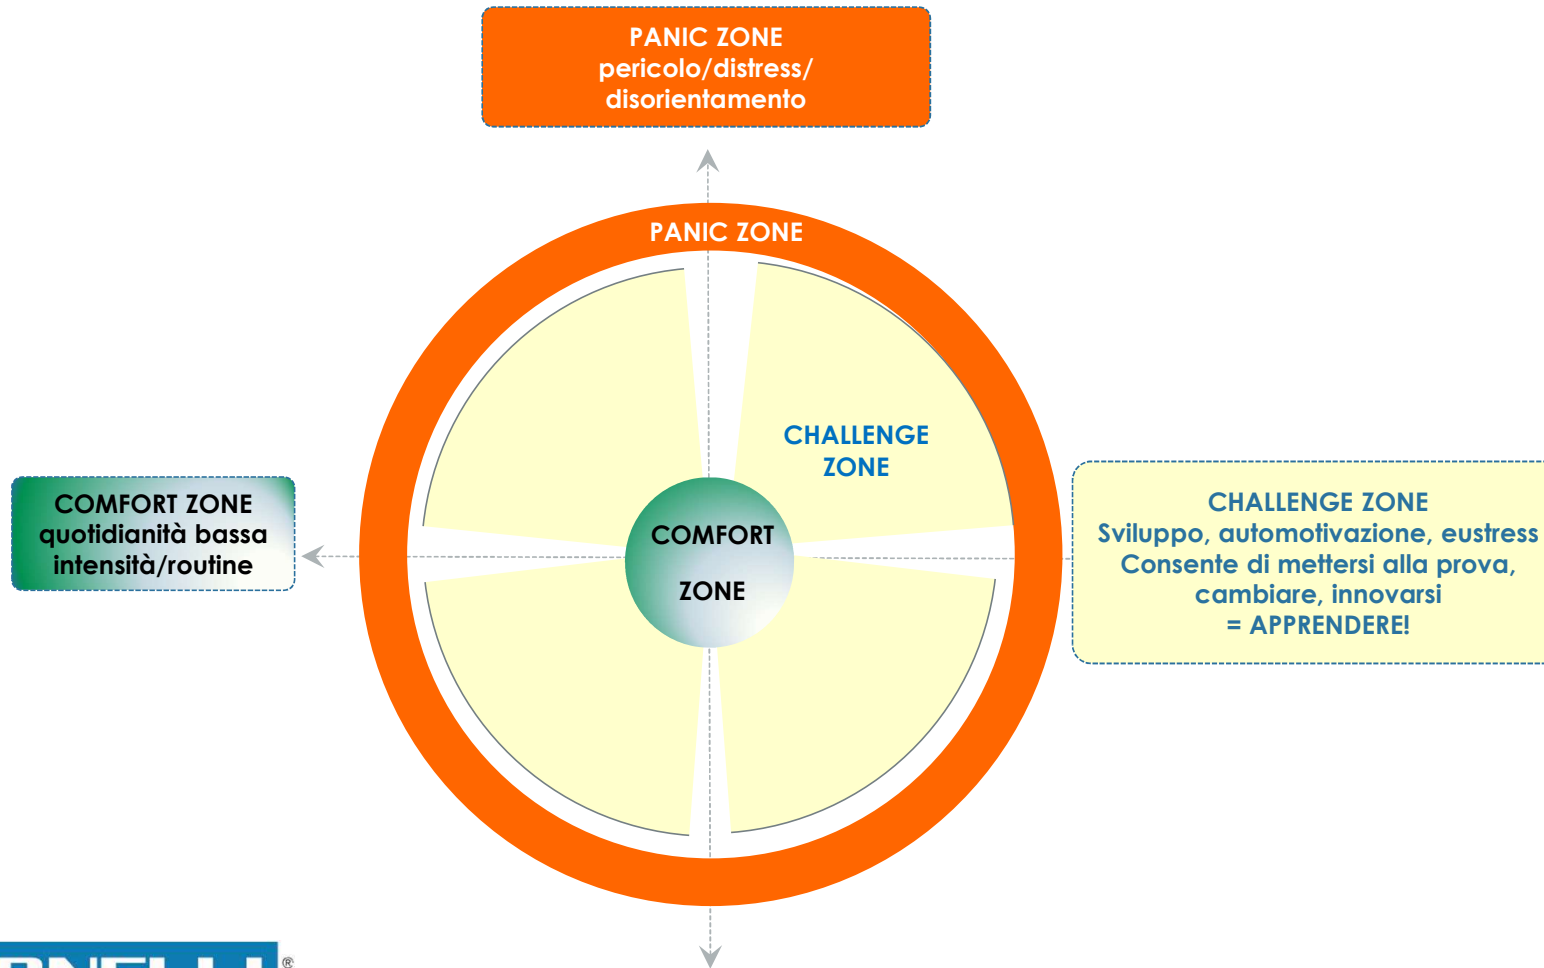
PANIC ZONE
pericolo/distress/
disorientamento

PANIC ZONE

CHALLENGE ZONE

COMFORT ZONE
quotidianità bassa intensità/routine

COMFORT ZONE

CHALLENGE ZONE
Sviluppo, automotivazione, eustress
Consente di mettersi alla prova, cambiare, innovarsi
= APPRENDERE!

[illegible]®